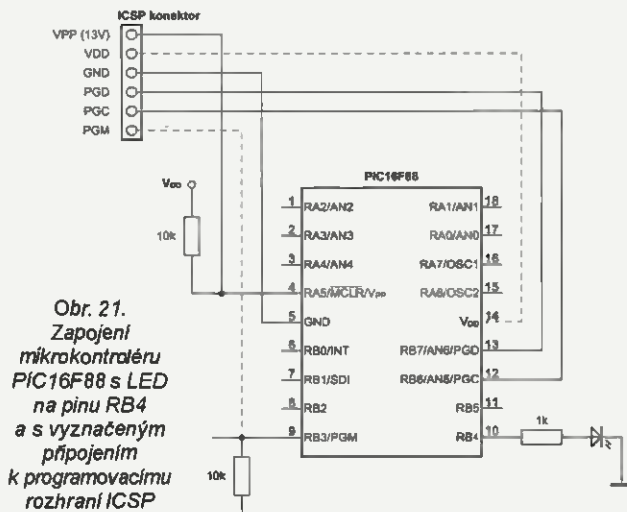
ICSP konektor

VPP (13V)
VDD
GND
PGD
PGC
PGM

$V_{DD}$

10k

PIC16F88

1 RA2/AN2
2 RA3/AN3
3 RA4/AN4
4 RA5/MCLR/$V_{PP}$
5 GND
6 RB0/INT
7 RB1/SDI
8 RB2
9 RB3/PGM

18 RA1/AN1
17 RA0/AN0
16 RA7/OSC1
15 RA6/OSC2
14 $V_{DD}$
13 RB7/AN6/PGD
12 RB6/AN5/PGC
11 RB5
10 RB4

1k

10k

Obr. 21.
Zapojení mikrokontroléru PIC16F88 s LED na pinu RB4 a s vyznačeným připojením k programovacímu rozhraní ICSP